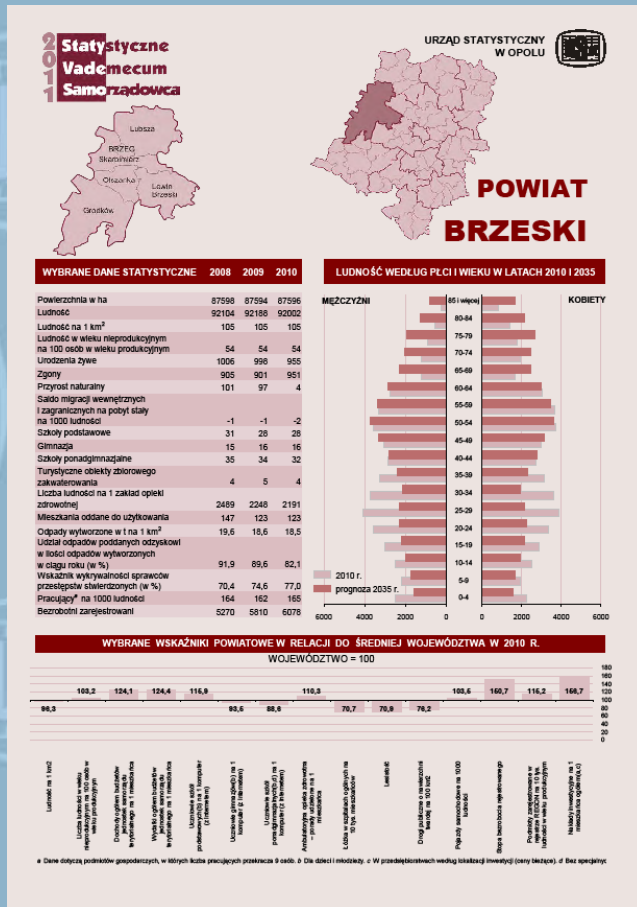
2011
Statystyczne
Vademecum
Samorządowca

URZĄD STATYSTYCZNY W OPOLU

Lubsza
BRZEG
Skarbimierz
Olszanka
Lewin Brzeski
Grodków

POWIAT
BRZESKI

| WYBRANE DANE STATYSTYCZNE | 2008 | 2009 | 2010 |
|---|---|---|---|
| Powierzchnia w ha | 87598 | 87594 | 87596 |
| Ludność | 92104 | 92188 | 92002 |
| Ludność na 1 km² | 105 | 105 | 105 |
| Ludność w wieku nieprodukcyjnym na 100 osób w wieku produkcyjnym | 54 | 54 | 54 |
| Urodzenia żywe | 1006 | 998 | 955 |
| Zgony | 905 | 901 | 951 |
| Przyrost naturalny | 101 | 97 | 4 |
| Saldo migracji wewnętrznych i zagranicznych na pobyt stały na 1000 ludności | -1 | -1 | -2 |
| Szkoły podstawowe | 31 | 28 | 28 |
| Gimnazja | 15 | 16 | 16 |
| Szkoły ponadgimnazjalne | 35 | 34 | 32 |
| Turystyczne obiekty zbiorowego zakwaterowania | 4 | 5 | 4 |
| Liczba ludności na 1 zakład opieki zdrowotnej | 2489 | 2248 | 2191 |
| Mieszkania oddane do użytkowania | 147 | 123 | 123 |
| Odpady wytworzone w t na 1 km² | 19,6 | 18,6 | 18,5 |
| Udział odpadów poddanych odzyskowi w ilości odpadów wytworzonych w ciągu roku (w %) | 91,9 | 89,6 | 82,1 |
| Wskaźnik wykrywalności sprawców przestępstw stwierdzonych (w %) | 70,4 | 74,6 | 77,0 |
| Pracujący* na 1000 ludności | 164 | 162 | 165 |
| Bezrobotni zarejestrowani | 5270 | 5810 | 6078 |

LUDNOŚĆ WEDŁUG PŁCI I WIEKU W LATACH 2010 I 2035
MĘŻCZYŹNI
KOBIETY
85 i więcej
80-84
75-79
70-74
65-69
60-64
55-59
50-54
45-49
40-44
35-39
30-34
25-29
20-24
15-19
10-14
5-9
0-4
2010 r.
prognoza 2035 r.
6000 4000 2000 0 2000 4000 6000

WYBRANE WSKAŹNIKI POWIATOWE W RELACJI DO ŚREDNIEJ WOJEWÓDZTWA W 2010 R.
WOJEWÓDZTWO = 100
180 160 140 120 100 80 60 40 20 0
98,3 103,2 124,1 124,4 115,9 93,6 88,6 110,3 70,7 70,8 76,2 108,6 150,7 116,2 150,7

Ludność na 1 km2
Liczba ludności w wieku nieprodukcyjnym na 100 osób w wieku produkcyjnym
Dochody ogółem budżetów jednostek samorządu terytorialnego na 1 mieszkańca
Wydatki ogółem budżetów jednostek samorządu terytorialnego na 1 mieszkańca
Uczniowie szkół podstawowych(a) na 1 komputer (z internetem)
Uczniowie gimnazjów(a) na 1 komputer (z internetem)
Uczniowie szkół ponadgimnazjalnych(a) na 1 komputer (z internetem)
Ambulatoryjna opieka zdrowotna – porady udzielone na 1 mieszkańca
Łóżka w szpitalach ogólnych na 10 tys. mieszkańców
Lesistość
Drogi publiczne o nawierzchni twardej na 100 km2
Pojazdy samochodowe na 1000 ludności
Stopa bezrobocia rejestrowanego
Podmioty zarejestrowane w rejestrze REGON na 10 tys. ludności w wieku produkcyjnym
Nakłady inwestycyjne na 1 mieszkańca ogółem(a,c)

a Dane dotyczą podmiotów gospodarczych, w których liczba pracujących przekracza 9 osób. b Dla dzieci i młodzieży. c W przedsiębiorstwach według lokalizacji inwestycji (ceny bieżące). d Bez specjalnyc